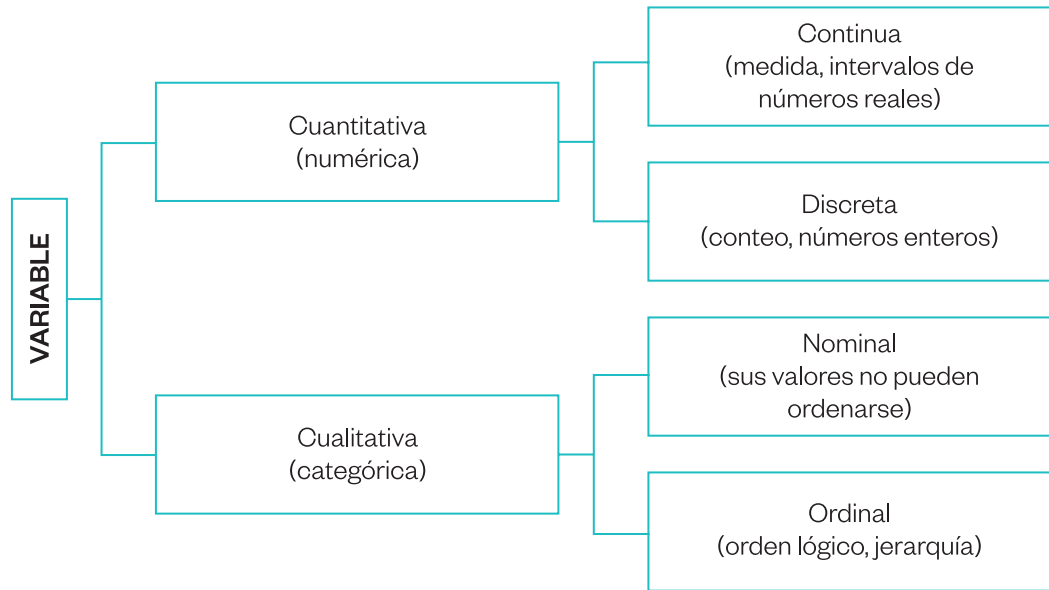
VARIABLE

Cuantitativa
(numérica)

Continua
(medida, intervalos de números reales)

Discreta
(conteo, números enteros)

Cualitativa
(categórica)

Nominal
(sus valores no pueden ordenarse)

Ordinal
(orden lógico, jerarquía)